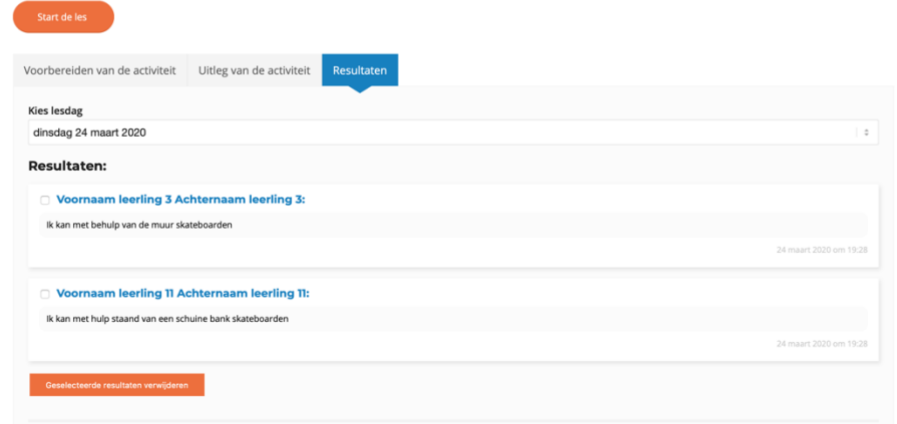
Start de les

Voorbereiden van de activiteit

Uitleg van de activiteit

Resultaten

Kies lesdag

dinsdag 24 maart 2020

Resultaten:

Voornaam leerling 3 Achternaam leerling 3:

Ik kan met behulp van de muur skateboarden

24 maart 2020 om 19:28

Voornaam leerling 11 Achternaam leerling 11:

Ik kan met hulp staand van een schuine bank skateboarden

24 maart 2020 om 19:28

Geselecteerde resultaten verwijderen